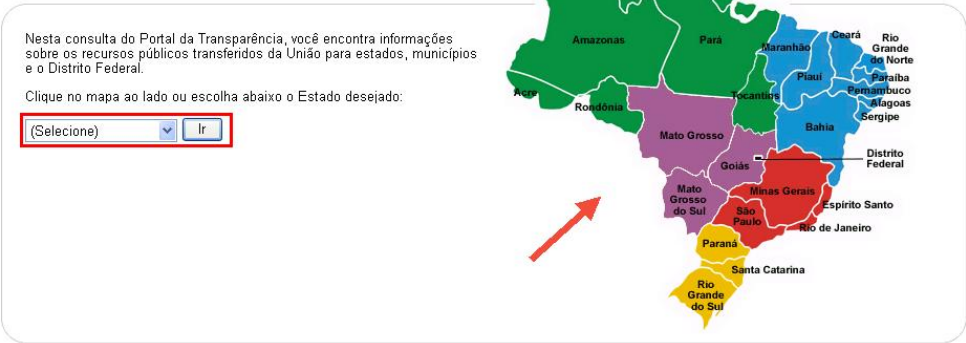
Nesta consulta do Portal da Transparência, você encontra informações sobre os recursos públicos transferidos da União para estados, municípios e o Distrito Federal.

Clique no mapa ao lado ou escolha abaixo o Estado desejado:

(Selecione)
Ir

Amazonas
Pará
Maranhão
Ceará
Rio Grande do Norte
Paraíba
Pernambuco
Alagoas
Sergipe
Piauí
Acre
Rondônia
Tocantins
Bahia
Mato Grosso
Goiás
Distrito Federal
Mato Grosso do Sul
Minas Gerais
Espírito Santo
São Paulo
Rio de Janeiro
Paraná
Santa Catarina
Rio Grande do Sul